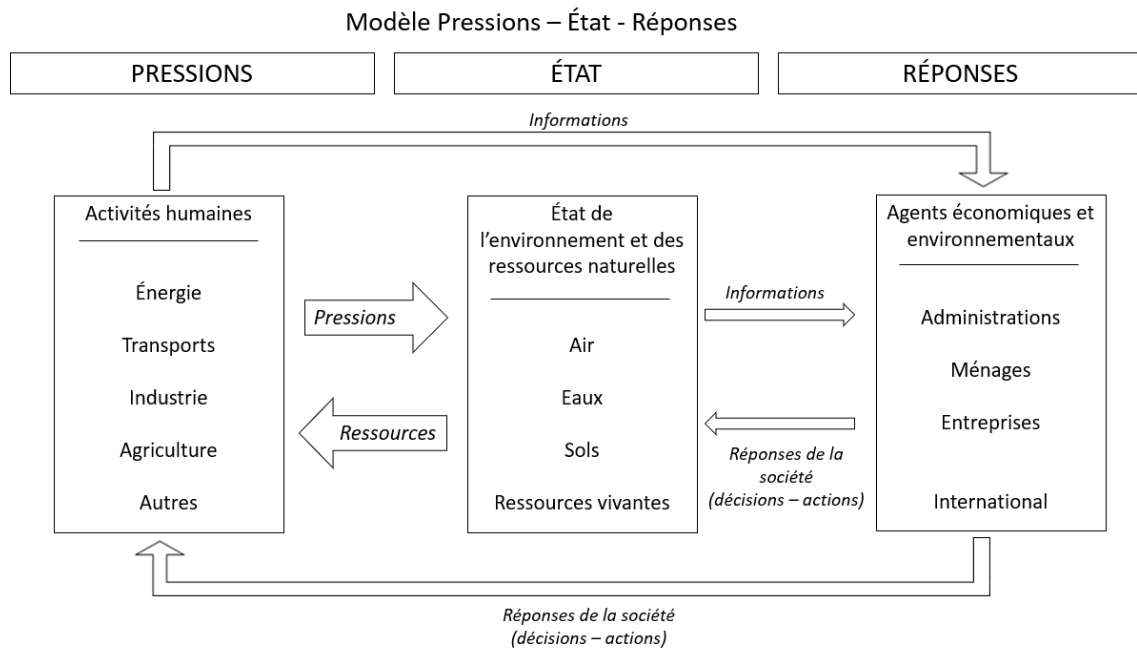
Modèle Pressions – État - Réponses

PRESSIONS

ÉTAT

RÉPONSES

Informations

Activités humaines

Énergie

Transports

Industrie

Agriculture

Autres

Pressions

Ressources

État de l'environnement et des ressources naturelles

Air

Eaux

Sols

Ressources vivantes

Informations

Réponses de la société (décisions – actions)

Agents économiques et environnementaux

Administrations

Ménages

Entreprises

International

Réponses de la société (décisions – actions)